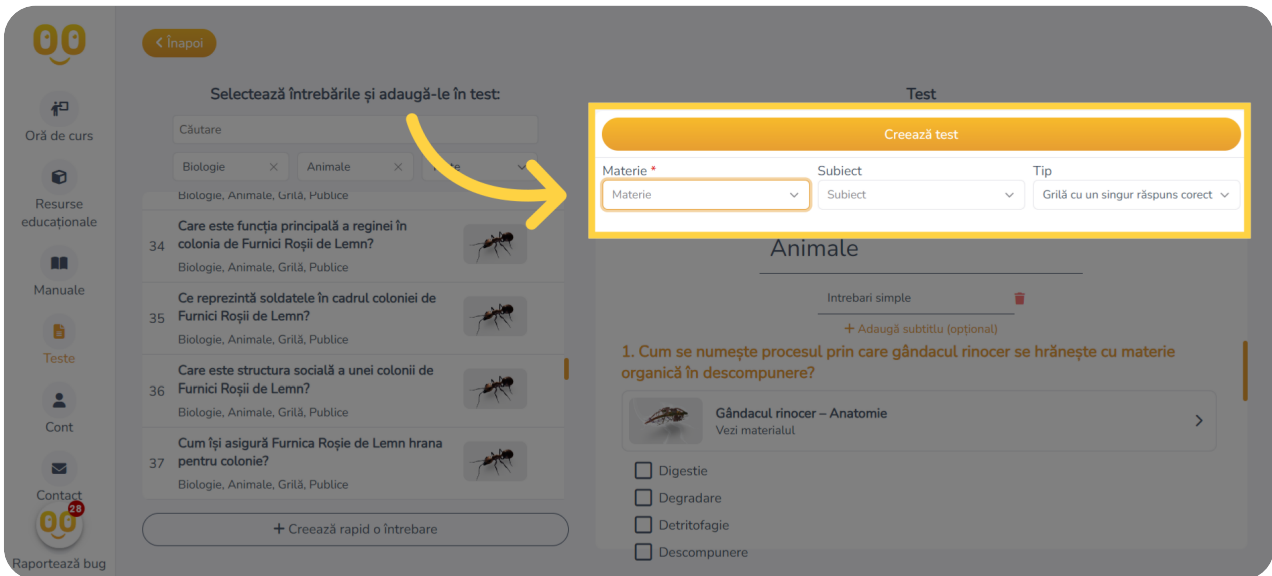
Înapoi

Oră de curs

Resurse educaționale

Manuale

Teste

Cont

Contact

28

Raportează bug

Selectează întrebările și adaugă-le în test:

Căutare

Biologie ×
Animale ×
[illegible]

Biologie, Animale, Grilă, Publice

34 Care este funcția principală a reginei în colonia de Furnici Roșii de Lemn?
Biologie, Animale, Grilă, Publice

35 Ce reprezintă soldatele în cadrul coloniei de Furnici Roșii de Lemn?
Biologie, Animale, Grilă, Publice

36 Care este structura socială a unei colonii de Furnici Roșii de Lemn?
Biologie, Animale, Grilă, Publice

37 Cum își asigură Furnica Roșie de Lemn hrana pentru colonie?
Biologie, Animale, Grilă, Publice

+ Creează rapid o întrebare

Test

Creează test

Materie *
Materie

Subiect
Subiect

Tip
Grilă cu un singur răspuns corect

Animale

Intrebari simple

+ Adaugă subtitlu (opțional)

1. Cum se numește procesul prin care gândacul rinocer se hrănește cu materie organică în descompunere?

Gândacul rinocer – Anatomie
Vezi materialul

Digestie
Degradare
Detritofagie
Descompunere